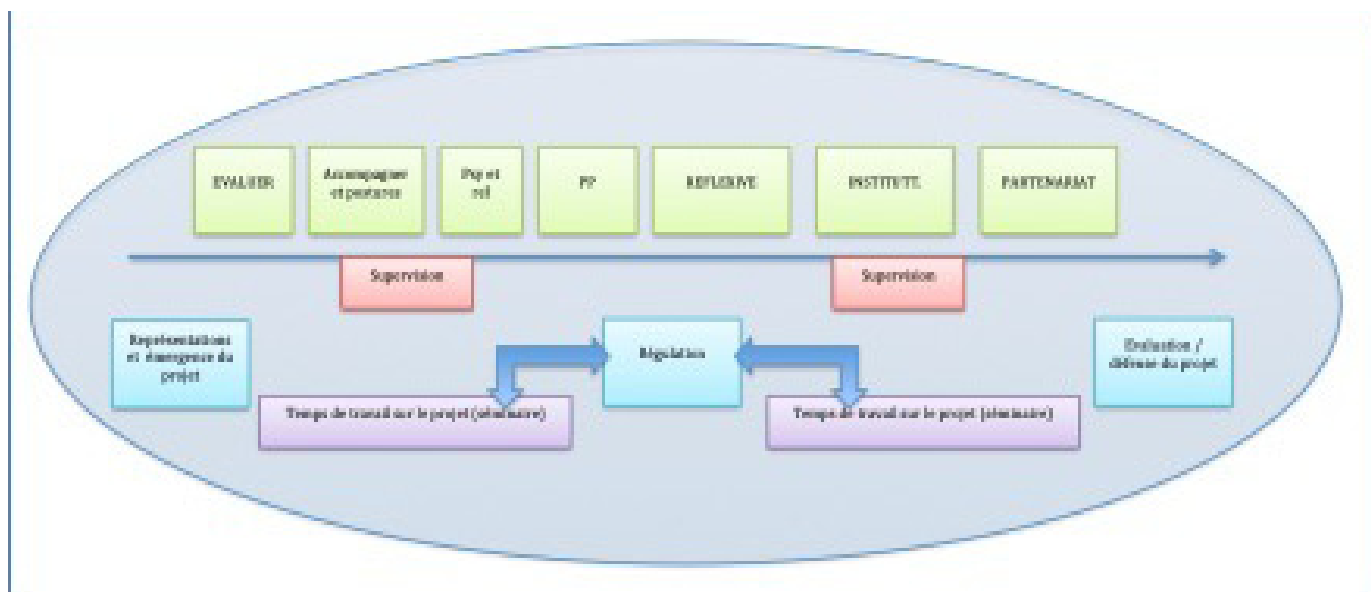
EVALUER

Accompagner et posture

Pgi et rsl

PP

REFLEXIVE

INSTITUTI.

PARTENARIAT

Supervision

Supervision

Représentations et émergence du projet

Régulation

Evaluation / défense du projet

Temps de travail sur le projet (séminaire)

Temps de travail sur le projet (séminaire)